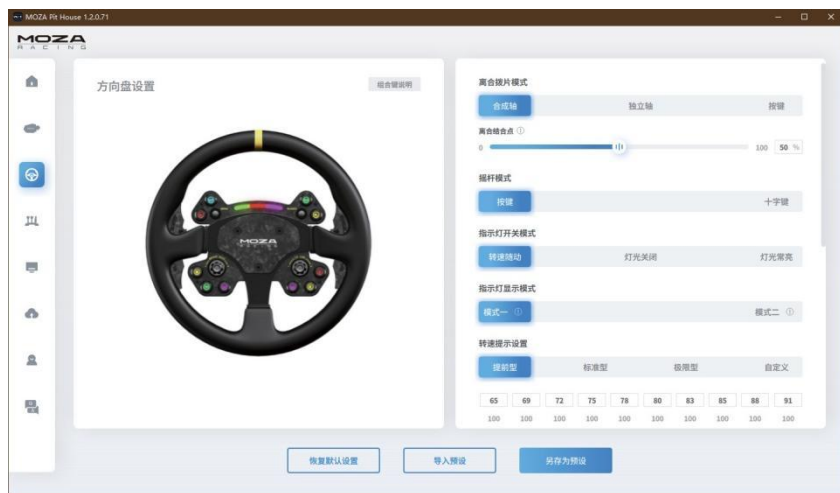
MOZA Pit House 1.2.0.71

MOZA RACING

方向盘设置

组合键说明

MOZA

离合拨片模式

合成轴 独立轴 按键

离合结合点 ⓘ

0 100 50 %

摇杆模式

按键 十字键

指示灯开关模式

转速随动 灯光关闭 灯光常亮

指示灯显示模式

模式一 ⓘ 模式二 ⓘ

转速提示设置

提前型 标准型 极限型 自定义

| 65 | 69 | 72 | 75 | 78 | 80 | 83 | 85 | 88 | 91 |
|---|---|---|---|---|---|---|---|---|---|
| 100 | 100 | 100 | 100 | 100 | 100 | 100 | 100 | 100 | 100 |

恢复默认设置 导入预设 另存为预设